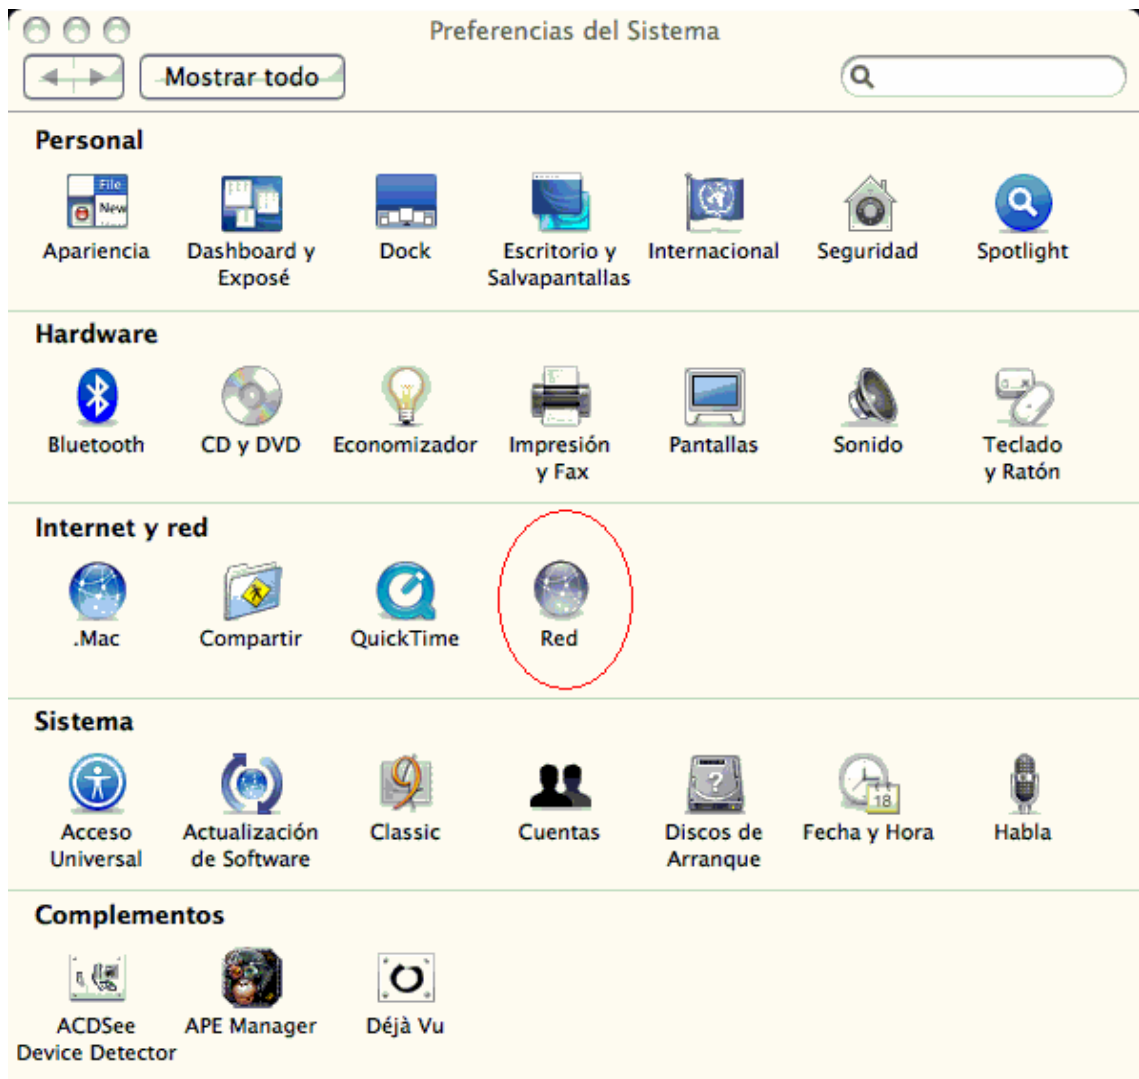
Preferencias del Sistema

Mostrar todo

Personal

File
New

Apariencia
Dashboard y Exposé
Dock
Escritorio y Salvapantallas
Internacional
Seguridad
Spotlight

Hardware

Bluetooth
CD y DVD
Economizador
Impresión y Fax
Pantallas
Sonido
Teclado y Ratón

Internet y red

.Mac
Compartir
QuickTime
Red

Sistema

Acceso Universal
Actualización de Software
Classic
Cuentas
Discos de Arranque
18
Fecha y Hora
Habla

Complementos

ACDSee Device Detector
APE Manager
Déjà Vu